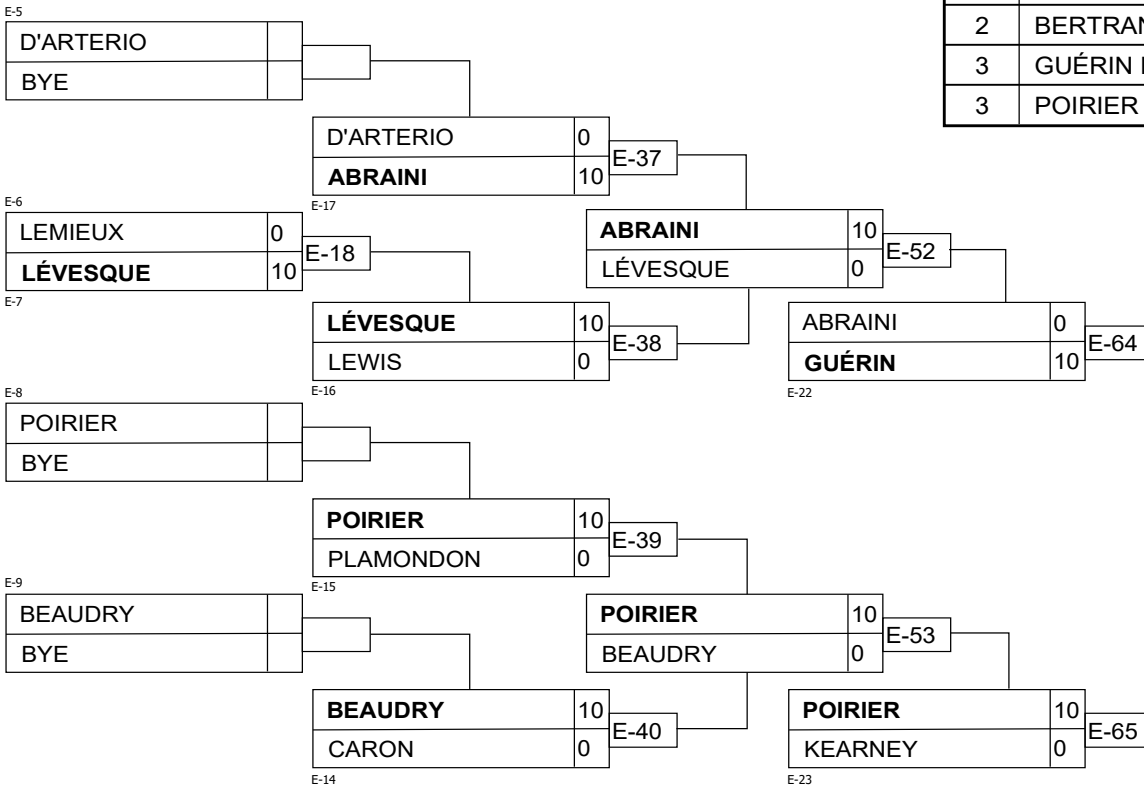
E-5

D'ARTERIO

BYE

D'ARTERIO 0

ABRAINI 10

E-37

E-17

E-6

LEMIEUX 0

LÉVESQUE 10

E-18

E-7

ABRAINI 10

LÉVESQUE 0

E-52

LÉVESQUE 10

LEWIS 0

E-38

E-16

ABRAINI 0

GUÉRIN 10

E-64

E-22

E-8

POIRIER

BYE

POIRIER 10

PLAMONDON 0

E-39

E-15

E-9

BEAUDRY

BYE

POIRIER 10

BEAUDRY 0

E-53

BEAUDRY 10

CARON 0

E-40

E-14

POIRIER 10

KEARNEY 0

E-65

E-23

| 2 | BERTRAN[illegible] |
|---|---|
| 3 | GUÉRIN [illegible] |
| 3 | POIRIER |